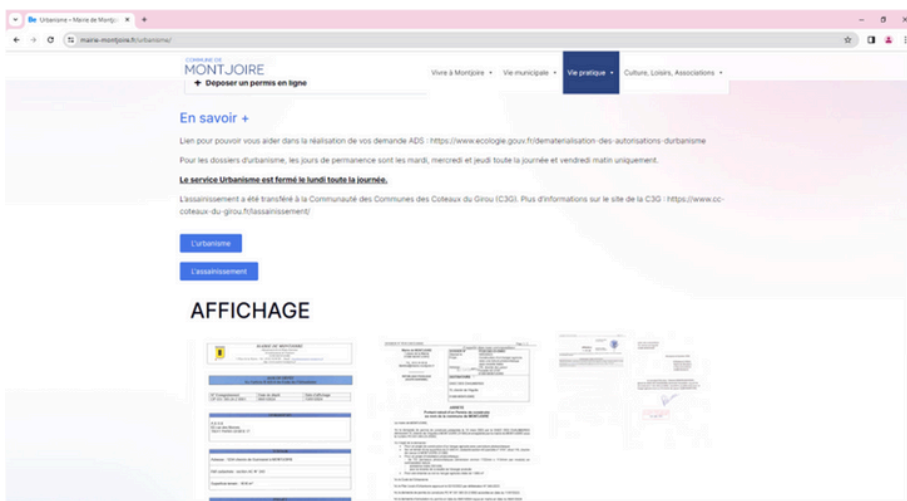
Urbanisme – Mairie de Montjo ×
mairie-montjoire.fr/urbanisme/

COMMUNE DE MONTJOIRE
+ Déposer un permis en ligne
Vivre à Montjoire ▾ Vie municipale ▾ Vie pratique ▾ Culture, Loisirs, Associations ▾

En savoir +

Lien pour pouvoir vous aider dans la réalisation de vos demande ADS : https://www.ecologie.gouv.fr/dematerialisation-des-autorisations-durbanisme

Pour les dossiers d'urbanisme, les jours de permanence sont les mardi, mercredi et jeudi toute la journée et vendredi matin uniquement.

Le service Urbanisme est fermé le lundi toute la journée.

L'assainissement a été transféré à la Communauté des Communes des Coteaux du Girou (C3G). Plus d'informations sur le site de la C3G : https://www.cc-coteaux-du-girou.fr/assainissement/

L'urbanisme

L'assainissement

AFFICHAGE

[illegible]